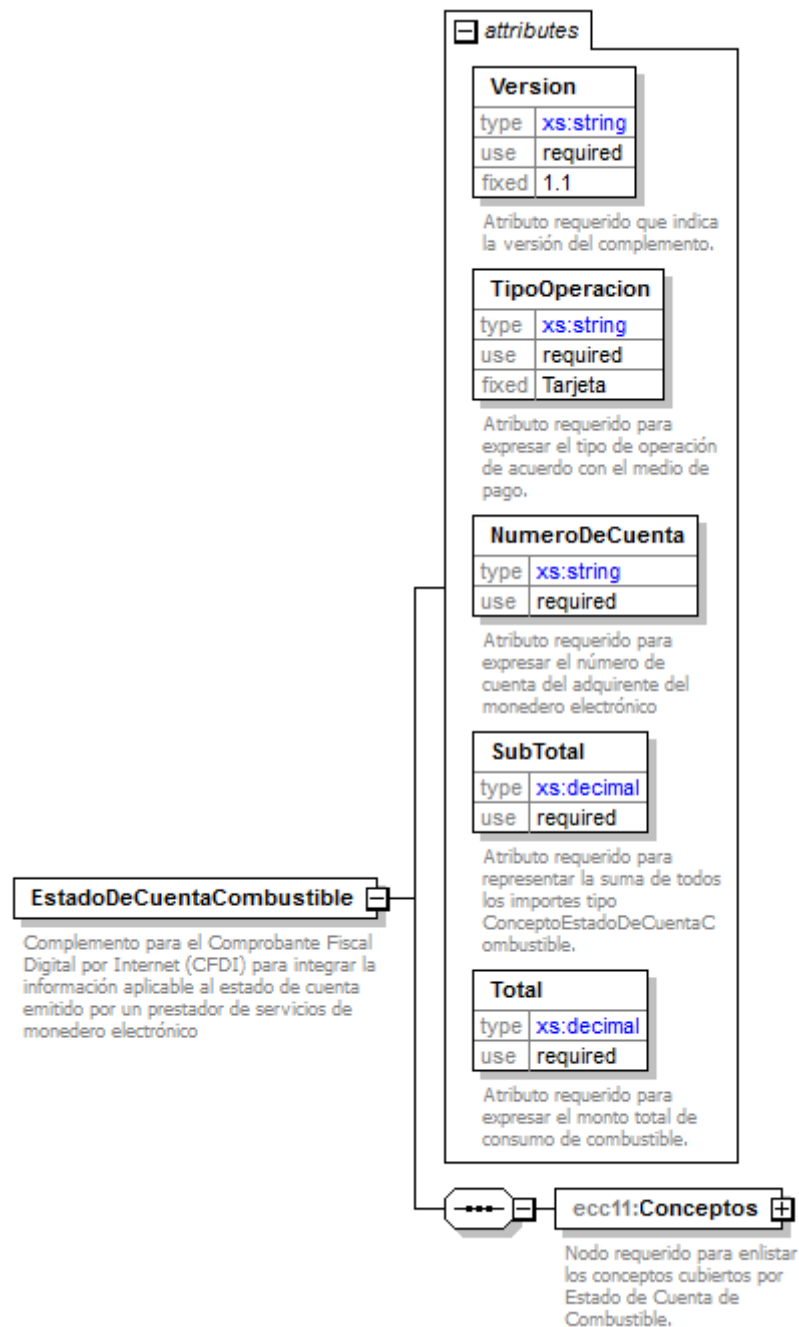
attributes

Version

| type | xs:string |
|---|---|
| use | required |
| fixed | 1.1 |

Atributo requerido que indica la versión del complemento.

TipoOperacion

| type | xs:string |
|---|---|
| use | required |
| fixed | Tarjeta |

Atributo requerido para expresar el tipo de operación de acuerdo con el medio de pago.

NumeroDeCuenta

| type | xs:string |
|---|---|
| use | required |

Atributo requerido para expresar el número de cuenta del adquirente del monedero electrónico

SubTotal

| type | xs:decimal |
|---|---|
| use | required |

Atributo requerido para representar la suma de todos los importes tipo ConceptoEstadoDeCuentaC ombustible.

Total

| type | xs:decimal |
|---|---|
| use | required |

Atributo requerido para expresar el monto total de consumo de combustible.

EstadoDeCuentaCombustible

Complemento para el Comprobante Fiscal Digital por Internet (CFDI) para integrar la información aplicable al estado de cuenta emitido por un prestador de servicios de monedero electrónico

ecc11:Conceptos

Nodo requerido para enlistar los conceptos cubiertos por Estado de Cuenta de Combustible.